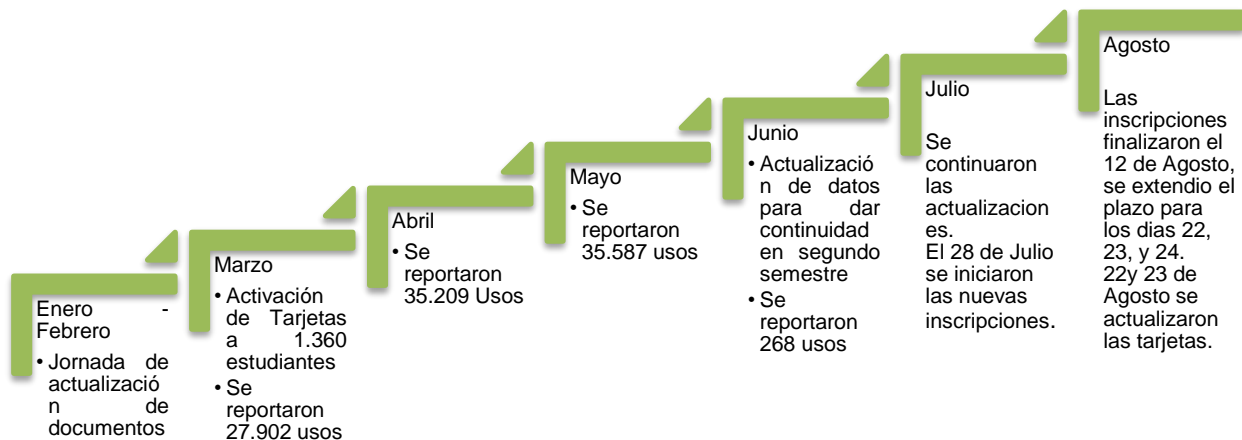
Enero - Febrero

• Jornada de actualizació n de documentos

Marzo

• Activación de Tarjetas a 1.360 estudiantes
• Se reportaron 27.902 usos

Abril

• Se reportaron 35.209 Usos

Mayo

• Se reportaron 35.587 usos

Junio

• Actualizació n de datos para dar continuidad en segundo semestre
• Se reportaron 268 usos

Julio

Se continuaron las actualizacion es.
El 28 de Julio se iniciaron las nuevas inscripciones.

Agosto

Las inscripciones finalizaron el 12 de Agosto, se extendio el plazo para los dias 22, 23, y 24.
22y 23 de Agosto se actualizaron las tarjetas.